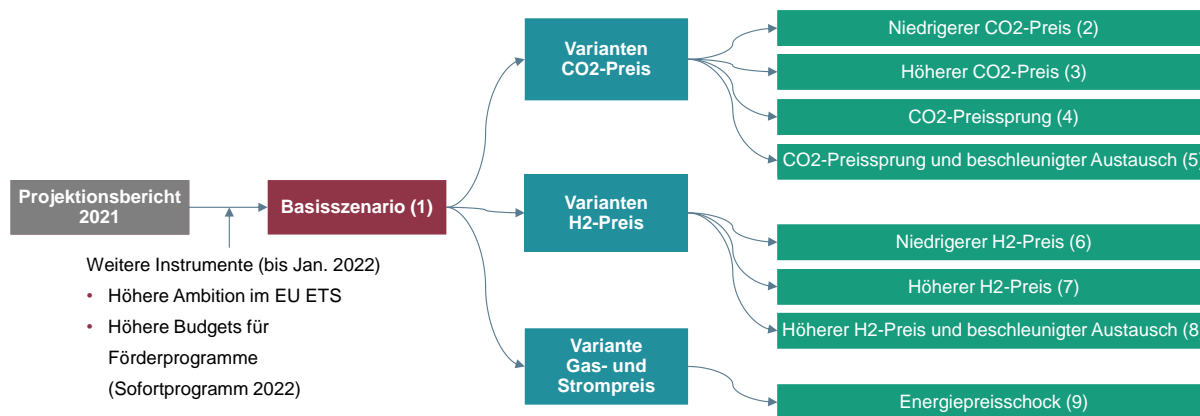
Projektionsbericht 2021

Weitere Instrumente (bis Jan. 2022)
• Höhere Ambition im EU ETS
• Höhere Budgets für Förderprogramme (Sofortprogramm 2022)

Basisszenario (1)

Varianten CO2-Preis

Varianten H2-Preis

Variante Gas- und Strompreis

Niedrigerer CO2-Preis (2)

Höherer CO2-Preis (3)

CO2-Preissprung (4)

CO2-Preissprung und beschleunigter Austausch (5)

Niedrigerer H2-Preis (6)

Höherer H2-Preis (7)

Höherer H2-Preis und beschleunigter Austausch (8)

Energiepreisschock (9)